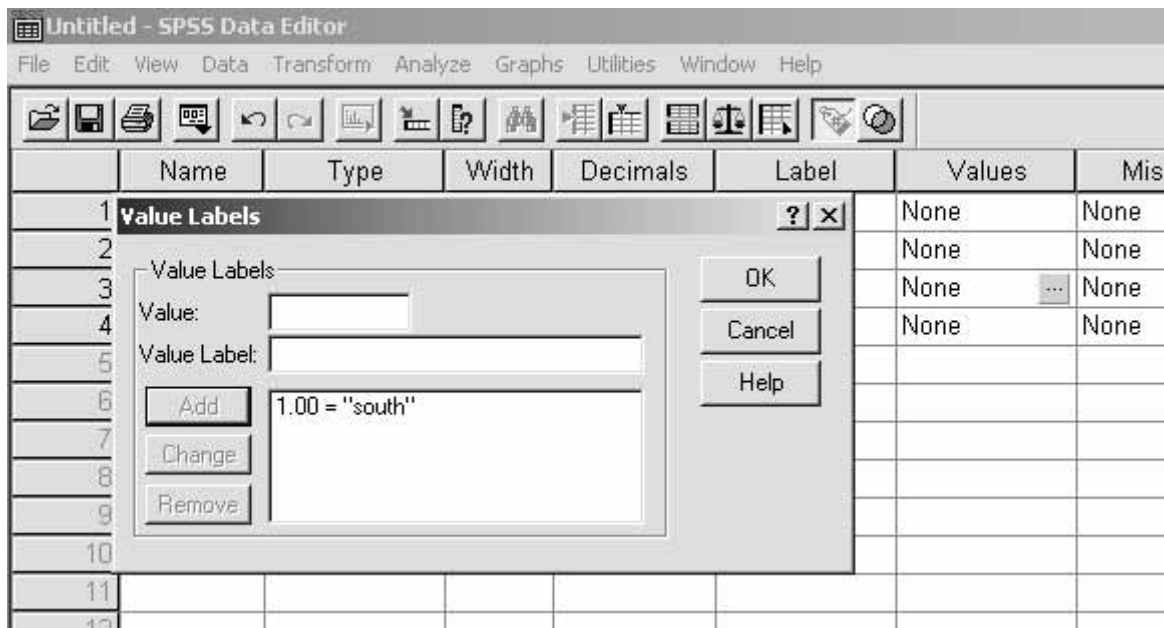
Untitled - SPSS Data Editor

File Edit View Data Transform Analyze Graphs Utilities Window Help

| | Name | Type | Width | Decimals | Label | Values | Mis |
|---|---|---|---|---|---|---|---|
| 1 | | | | | | None | None |
| 2 | | | | | | None | None |
| 3 | | | | | | None ... | None |
| 4 | | | | | | None | None |
| 5 | | | | | | | |
| 6 | | | | | | | |
| 7 | | | | | | | |
| 8 | | | | | | | |
| 9 | | | | | | | |
| 10 | | | | | | | |
| 11 | | | | | | | |
| 12 | | | | | | | |

Value Labels ? X

Value Labels
Value:
Value Label:
Add
Change
Remove
1.00 = "south"

OK
Cancel
Help